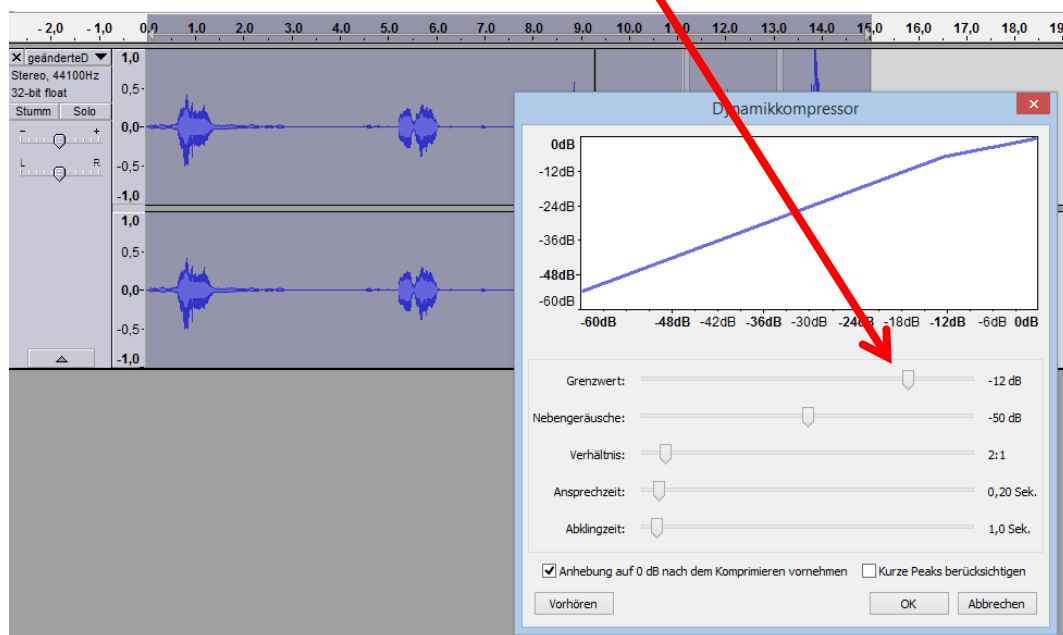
-2,0 -1,0 0,0 1,0 2,0 3,0 4,0 5,0 6,0 7,0 8,0 9,0 10,0 11,0 12,0 13,0 14,0 15,0 16,0 17,0 18,0 19

geänderteD
Stereo, 44100Hz
32-bit float
Stumm Solo
- +
L R

1,0
0,5
0,0
-0,5
-1,0
1,0
0,5
0,0
-0,5
-1,0

Dynamikkompressor

0dB
-12dB
-24dB
-36dB
-48dB
-60dB
-60dB -48dB -42dB -36dB -30dB -24dB -18dB -12dB -6dB 0dB

Grenzwert: -12 dB
Nebengeräusche: -50 dB
Verhältnis: 2:1
Ansprechzeit: 0,20 Sek.
Abklingzeit: 1,0 Sek.

Anhebung auf 0 dB nach dem Komprimieren vornehmen
Kurze Peaks berücksichtigen

Vorhören
OK
Abbrechen